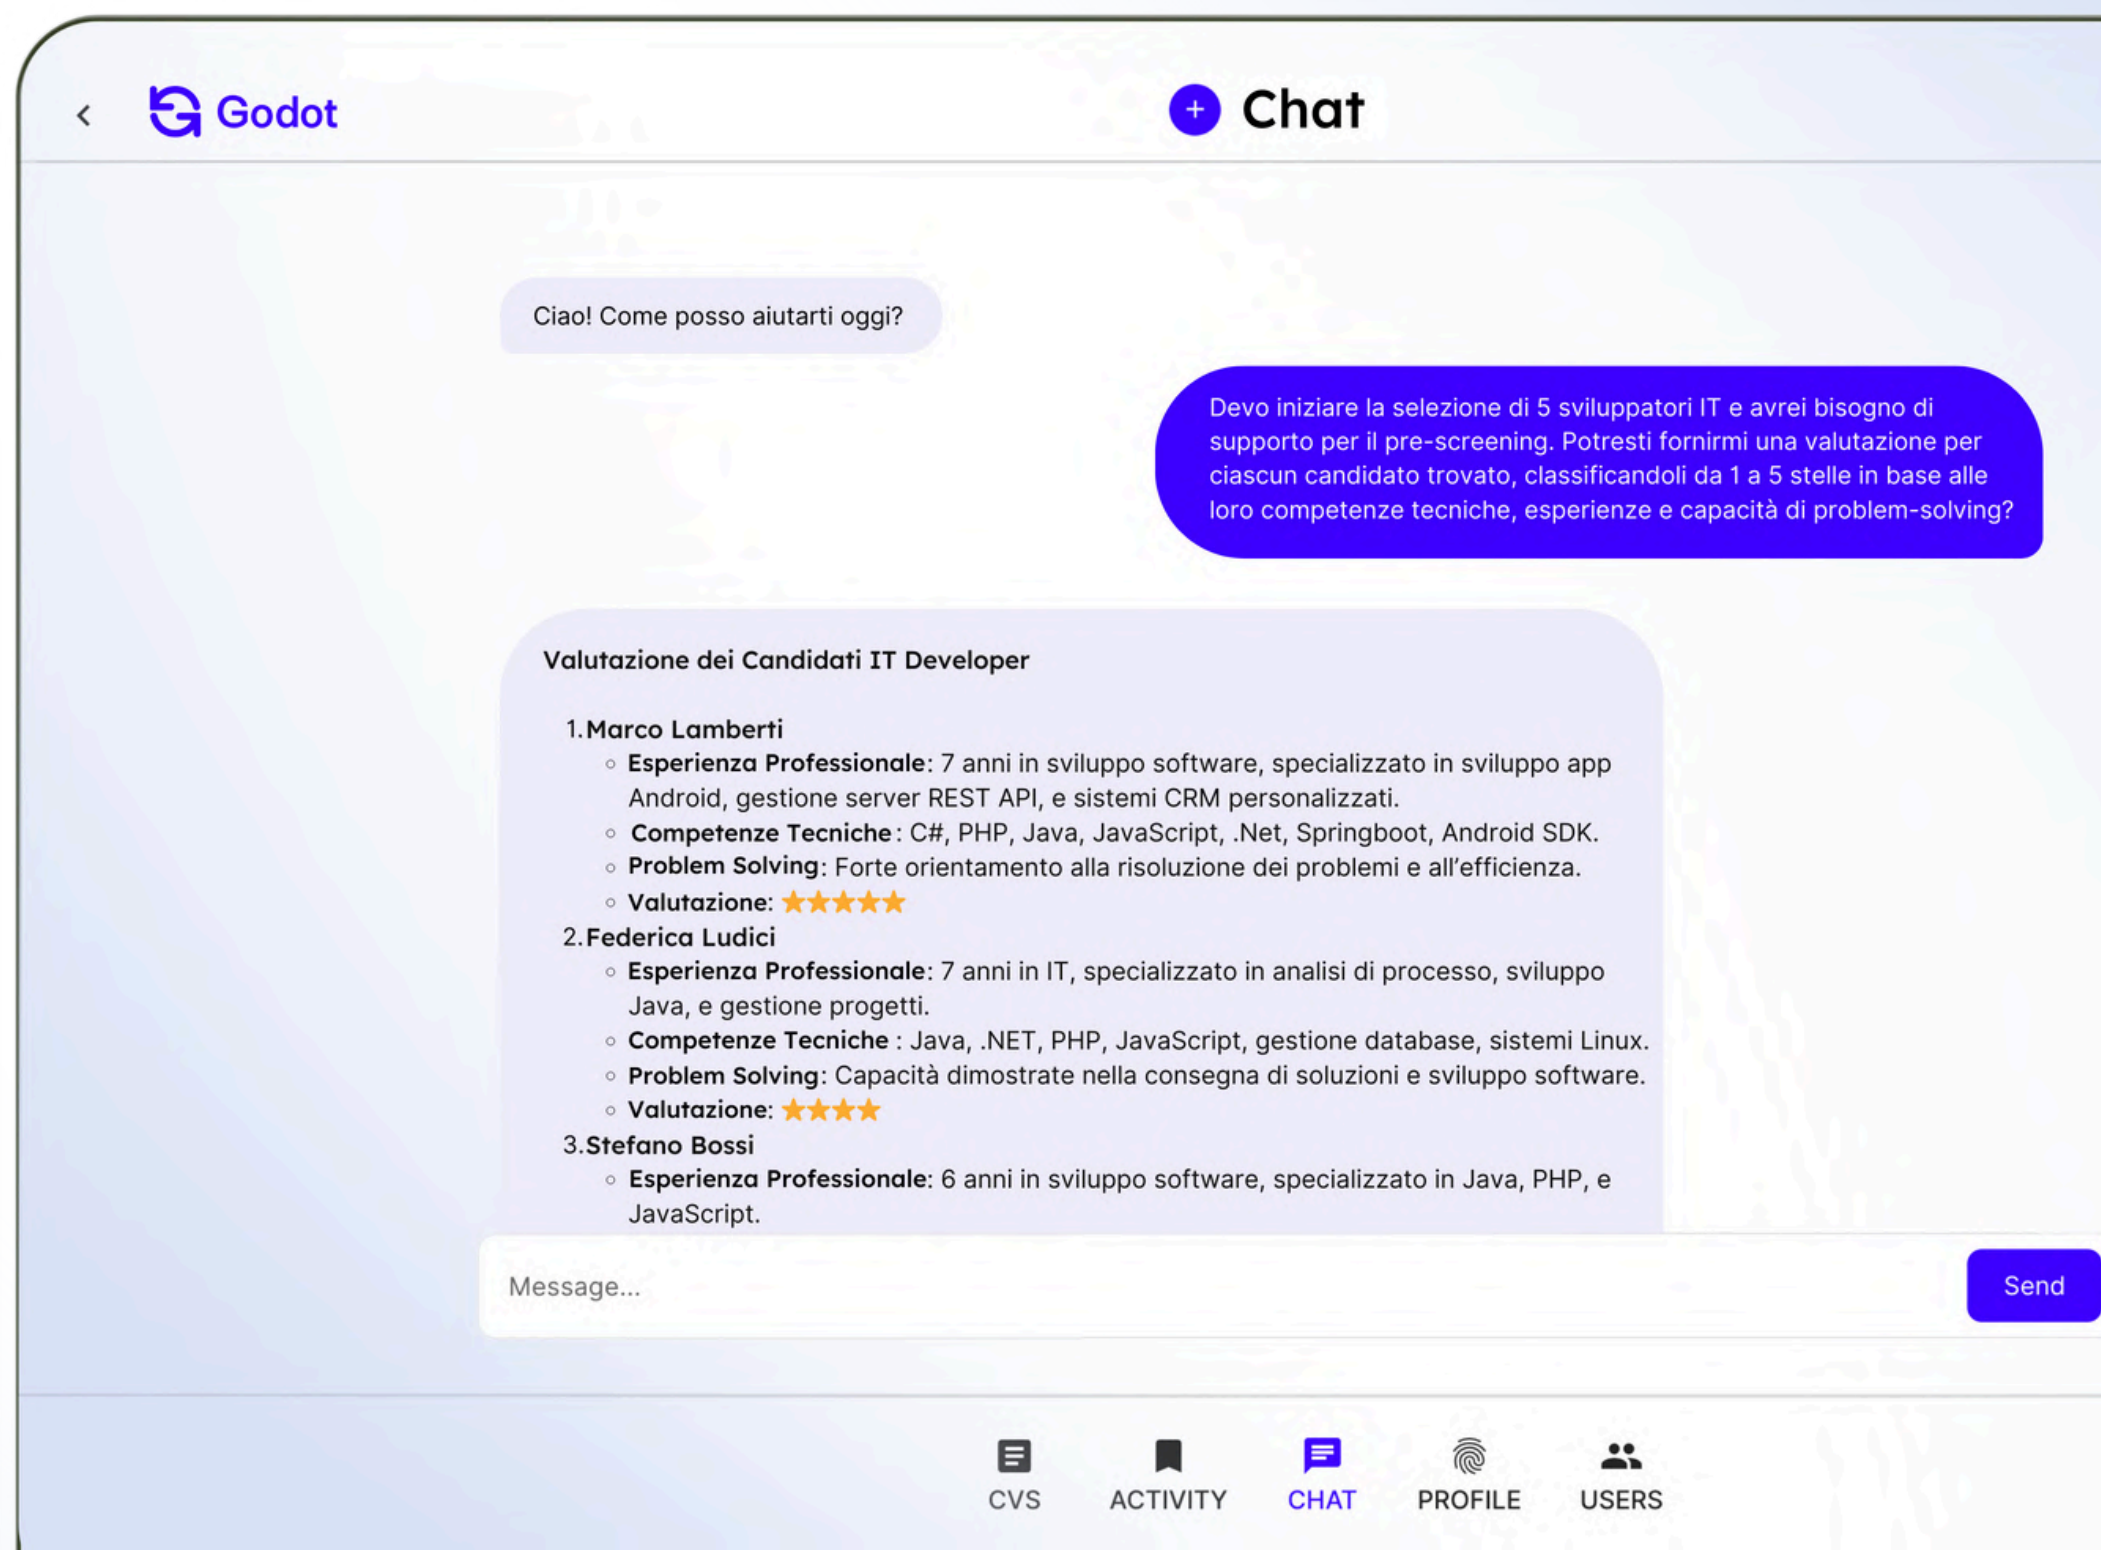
Godot

Chat

Ciao! Come posso aiutarti oggi?

Devo iniziare la selezione di 5 sviluppatori IT e avrei bisogno di supporto per il pre-screening. Potresti fornirmi una valutazione per ciascun candidato trovato, classificandoli da 1 a 5 stelle in base alle loro competenze tecniche, esperienze e capacità di problem-solving?

Valutazione dei Candidati IT Developer

1. Marco Lamberti
- Esperienza Professionale: 7 anni in sviluppo software, specializzato in sviluppo app Android, gestione server REST API, e sistemi CRM personalizzati.
- Competenze Tecniche: C#, PHP, Java, JavaScript, .Net, Springboot, Android SDK.
- Problem Solving: Forte orientamento alla risoluzione dei problemi e all'efficienza.
- Valutazione: ★★★★★

2. Federica Ludici
- Esperienza Professionale: 7 anni in IT, specializzato in analisi di processo, sviluppo Java, e gestione progetti.
- Competenze Tecniche : Java, .NET, PHP, JavaScript, gestione database, sistemi Linux.
- Problem Solving: Capacità dimostrate nella consegna di soluzioni e sviluppo software.
- Valutazione: ★★★★

3. Stefano Bossi
- Esperienza Professionale: 6 anni in sviluppo software, specializzato in Java, PHP, e JavaScript.

Message...

Send

CVS ACTIVITY CHAT PROFILE USERS